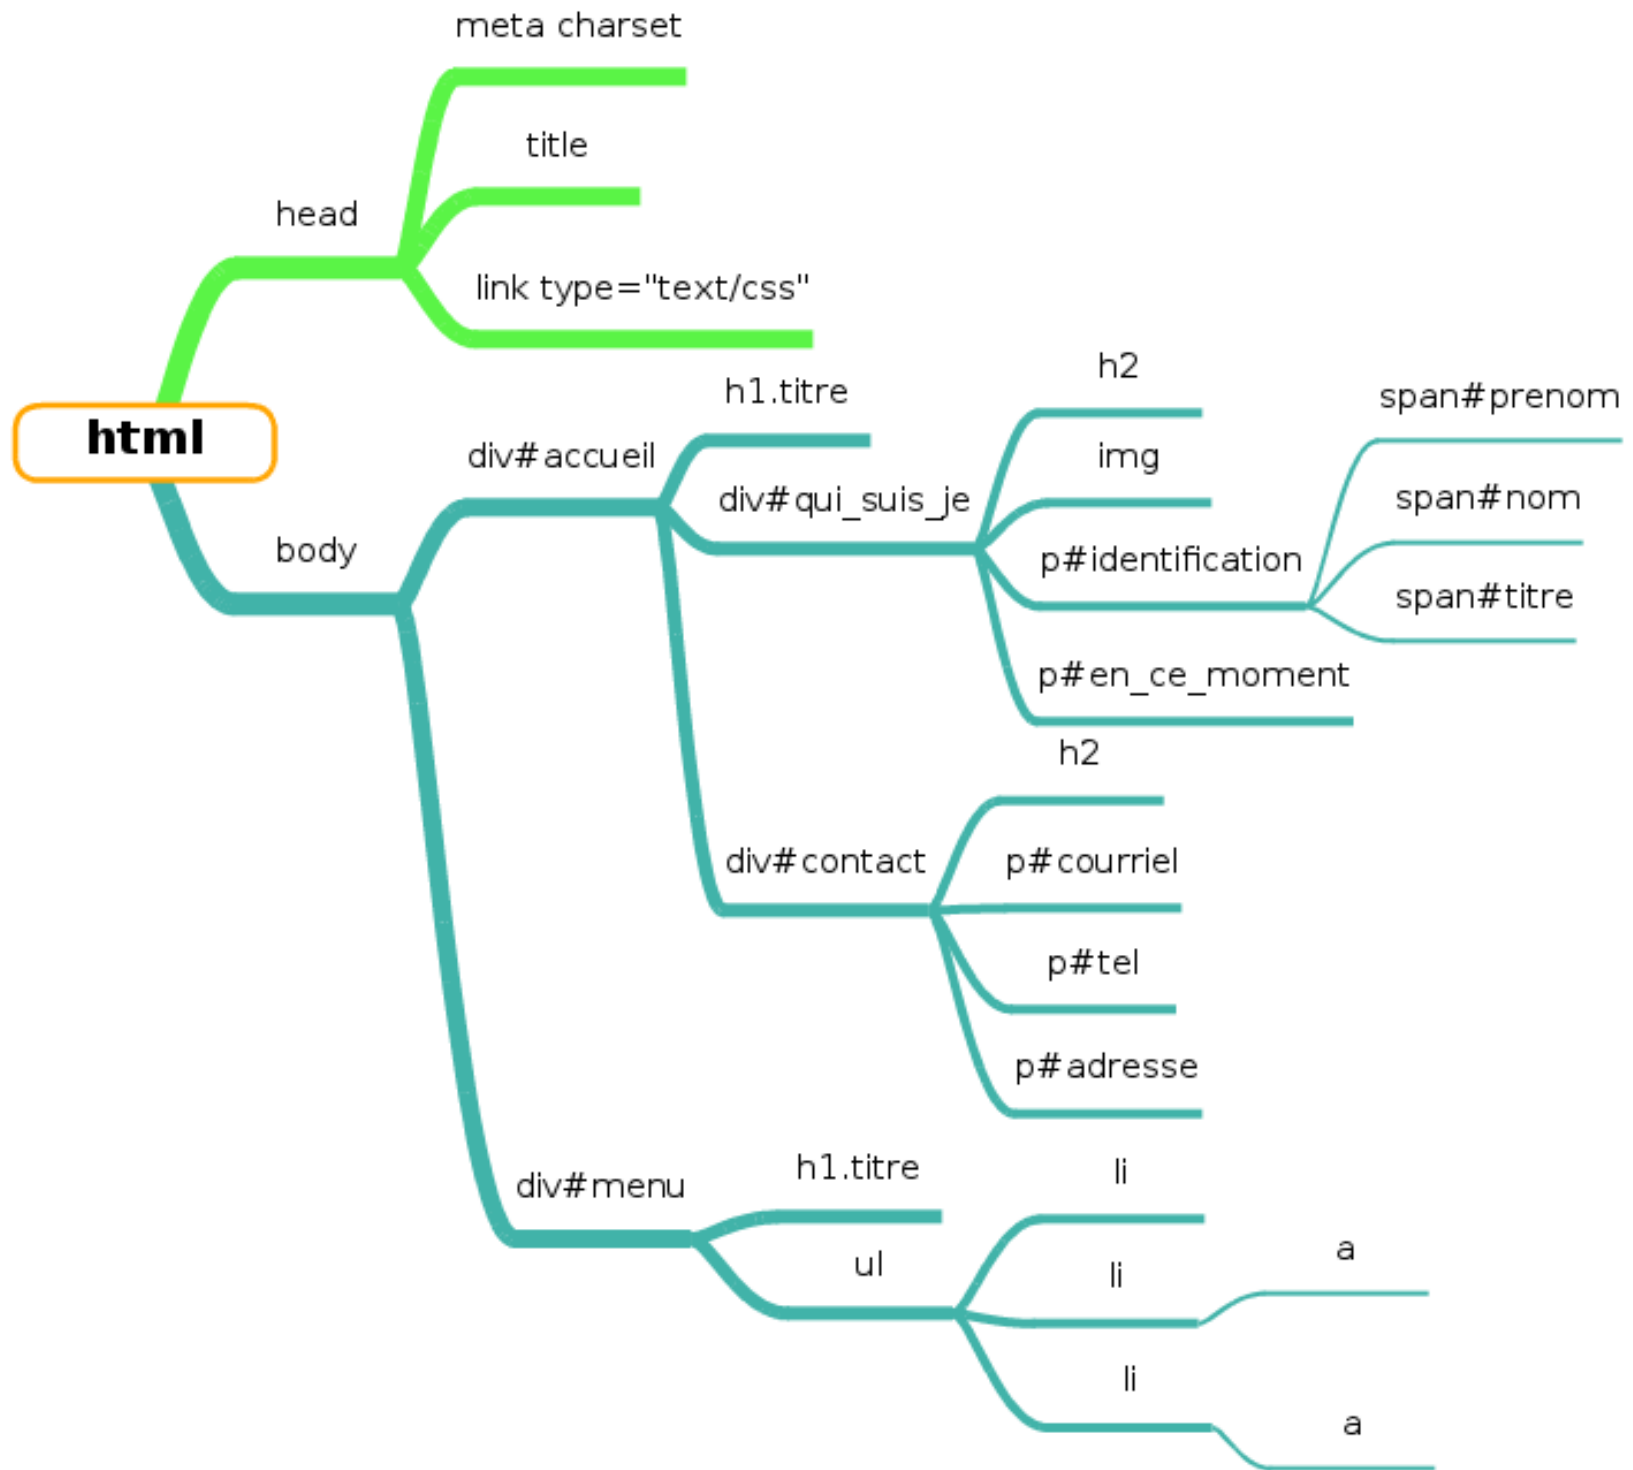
html

head

meta charset

title

link type="text/css"

body

div#accueil

h1.titre

div#qui_suis_je

h2

img

p#identification

span#prenom

span#nom

span#titre

p#en_ce_moment

div#contact

h2

p#courriel

p#tel

p#adresse

div#menu

h1.titre

ul

li

li

a

li

a